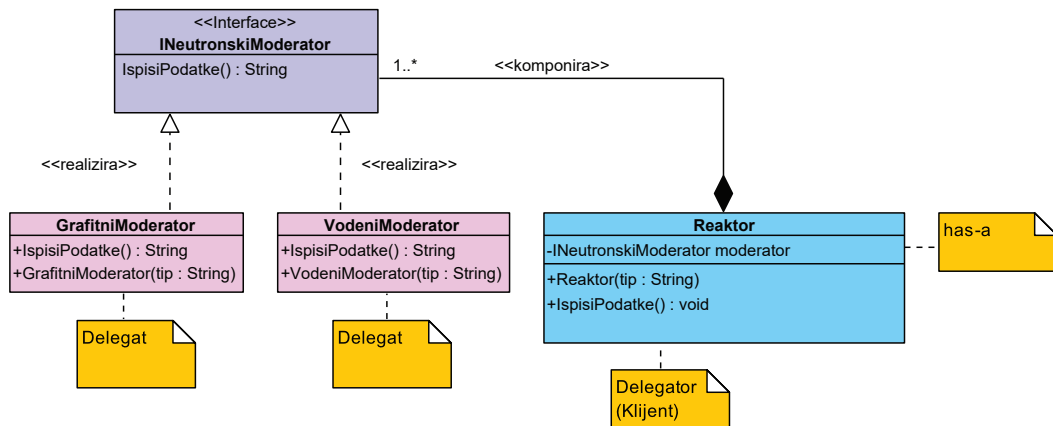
<<Interface>>
INeutronskiModerator

IspisiPodatke() : String

1..*

<<komponira>>

<<realizira>>

<<realizira>>

GrafitniModerator

+IspisiPodatke() : String
+GrafitniModerator(tip : String)

VodeniModerator

+IspisiPodatke() : String
+VodeniModerator(tip : String)

Reaktor

-INeutronskiModerator moderator

+Reaktor(tip : String)
+IspisiPodatke() : void

has-a

Delegat

Delegat

Delegator
(Klijent)